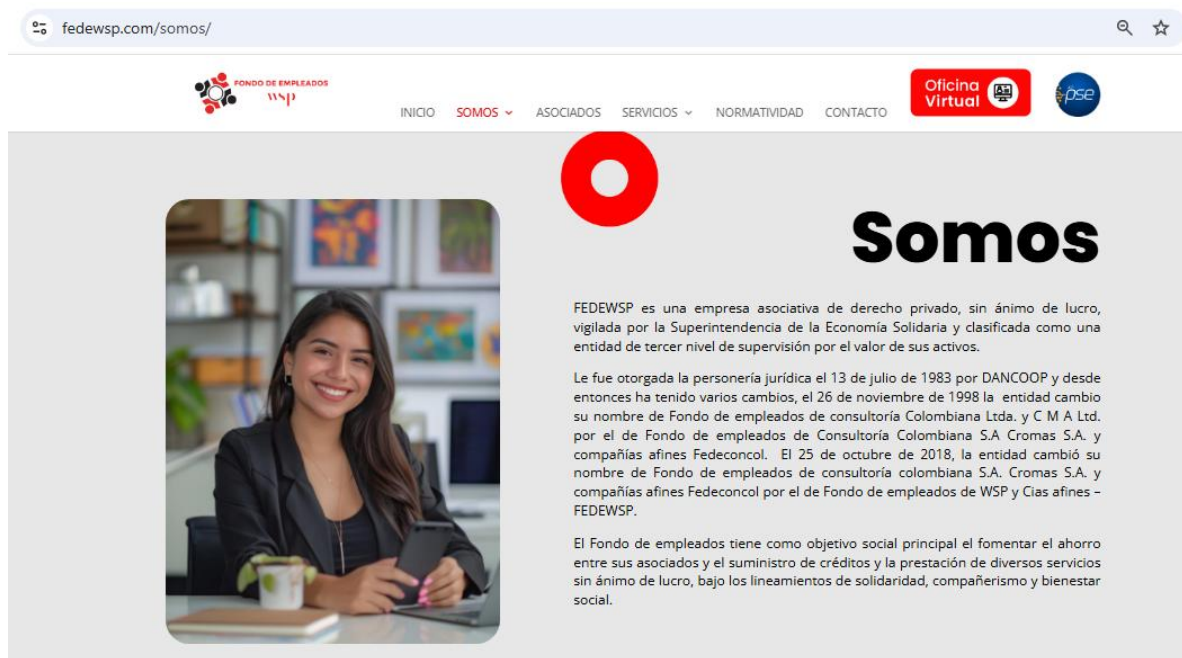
fedewsp.com/somos/

FONDO DE EMPLEADOS
wsp

INICIO SOMOS ASOCIADOS SERVICIOS NORMATIVIDAD CONTACTO

Oficina Virtual

pse

Somos

FEDEWSP es una empresa asociativa de derecho privado, sin ánimo de lucro, vigilada por la Superintendencia de la Economía Solidaria y clasificada como una entidad de tercer nivel de supervisión por el valor de sus activos.

Le fue otorgada la personería jurídica el 13 de julio de 1983 por DANCOOP y desde entonces ha tenido varios cambios, el 26 de noviembre de 1998 la entidad cambio su nombre de Fondo de empleados de consultoría Colombiana Ltda. y C M A Ltd. por el de Fondo de empleados de Consultoría Colombiana S.A Cromas S.A. y compañías afines Fedeconcol. El 25 de octubre de 2018, la entidad cambió su nombre de Fondo de empleados de consultoría colombiana S.A. Cromas S.A. y compañías afines Fedeconcol por el de Fondo de empleados de WSP y Cias afines – FEDEWSP.

El Fondo de empleados tiene como objetivo social principal el fomentar el ahorro entre sus asociados y el suministro de créditos y la prestación de diversos servicios sin ánimo de lucro, bajo los lineamientos de solidaridad, compañerismo y bienestar social.